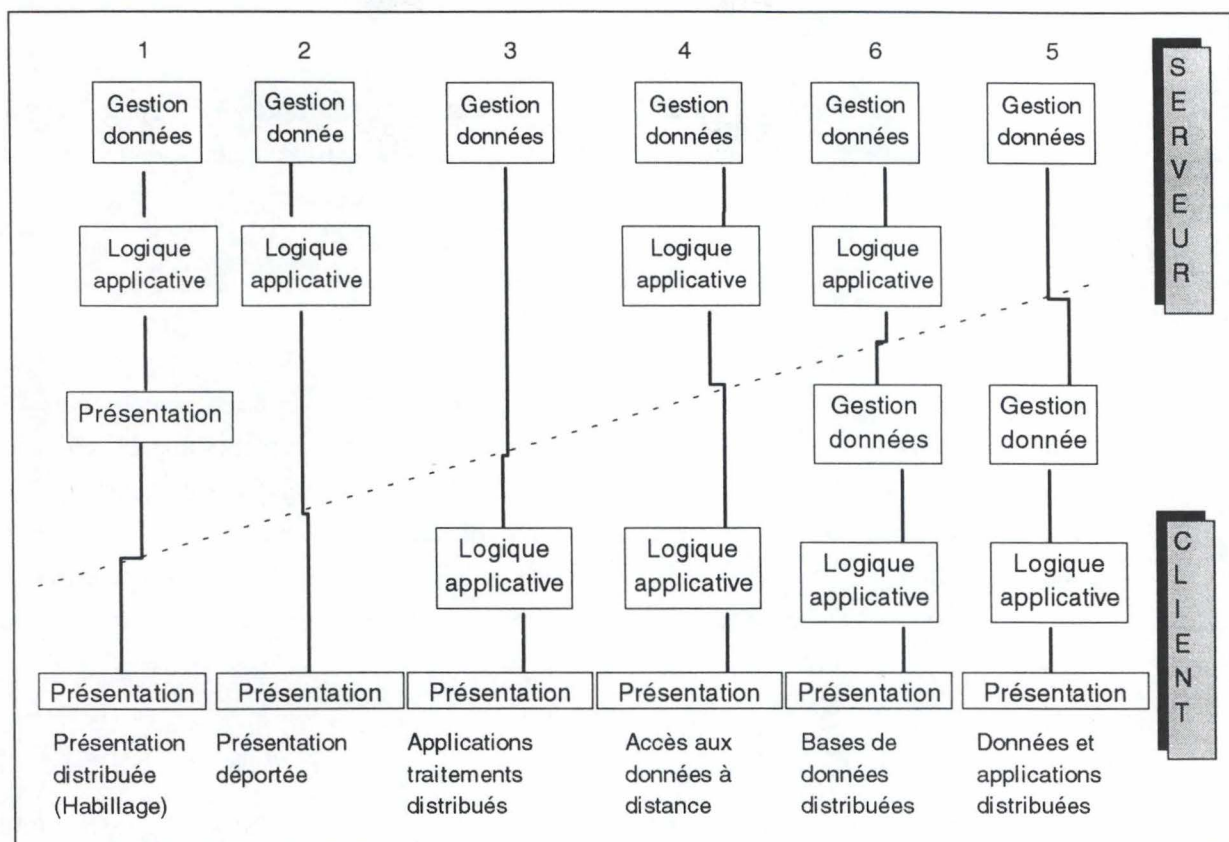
1

Gestion données

Logique applicative

Présentation

Présentation

Présentation distribuée (Habillage)

2

Gestion donnée

Logique applicative

Présentation

Présentation déportée

3

Gestion données

Logique applicative

Présentation

Applications traitements distribués

4

Gestion données

Logique applicative

Logique applicative

Présentation

Accès aux données à distance

6

Gestion données

Logique applicative

Gestion données

Logique applicative

Présentation

Bases de données distribuées

5

Gestion données

Gestion donnée

Logique applicative

Présentation

Données et applications distribuées

SERVEUR

CLIENT